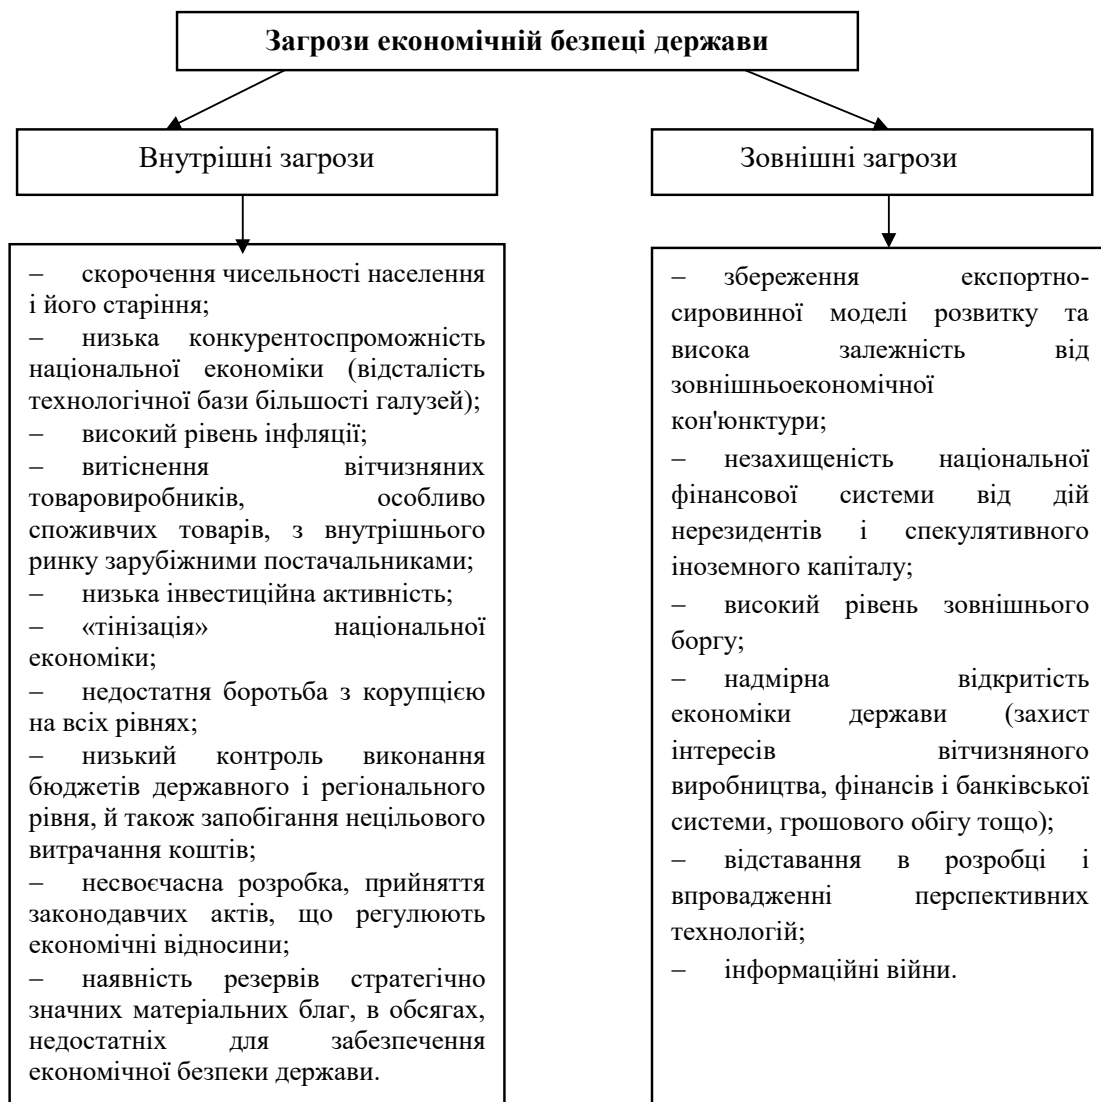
Загрози економічній безпеці держави

Внутрішні загрози

Зовнішні загрози

– скорочення чисельності населення і його старіння;
– низька конкурентоспроможність національної економіки (відсталість технологічної бази більшості галузей);
– високий рівень інфляції;
– витіснення вітчизняних товаровиробників, особливо споживчих товарів, з внутрішнього ринку зарубіжними постачальниками;
– низька інвестиційна активність;
– «тінізація» національної економіки;
– недостатня боротьба з корупцією на всіх рівнях;
– низький контроль виконання бюджетів державного і регіонального рівня, й також запобігання нецільового витрачання коштів;
– несвоєчасна розробка, прийняття законодавчих актів, що регулюють економічні відносини;
– наявність резервів стратегічно значних матеріальних благ, в обсягах, недостатніх для забезпечення економічної безпеки держави.

– збереження експортно-сировинної моделі розвитку та висока залежність від зовнішньоекономічної кон'юнктури;
– незахищеність національної фінансової системи від дій нерезидентів і спекулятивного іноземного капіталу;
– високий рівень зовнішнього боргу;
– надмірна відкритість економіки держави (захист інтересів вітчизняного виробництва, фінансів і банківської системи, грошового обігу тощо);
– відставання в розробці і впровадженні перспективних технологій;
– інформаційні війни.